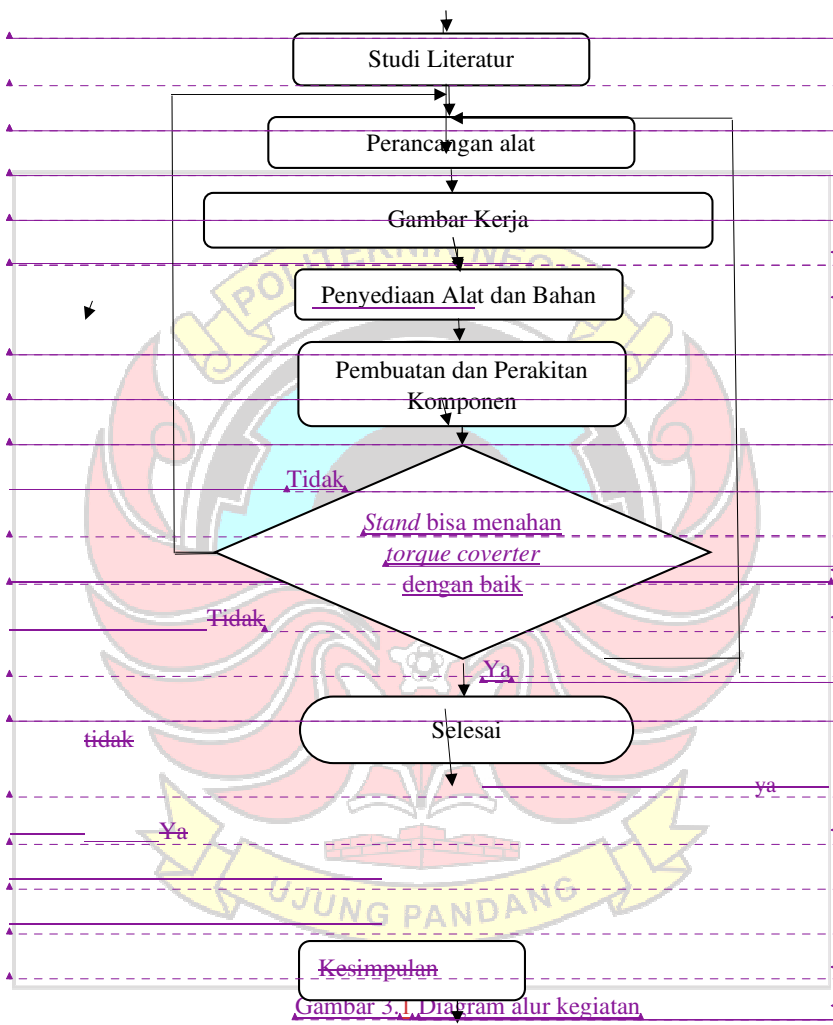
Studi Literatur

Perancangan alat

Gambar Kerja

Penyediaan Alat dan Bahan

Pembuatan dan Perakitan Komponen

Tidak

*Stand* bisa menahan *torque coverter* dengan baik

Tidak

Ya

Selesai

tidak

ya

Ya

UJUNG PANDANG

Kesimpulan

Gambar 3.1 Diagram alur kegiatan